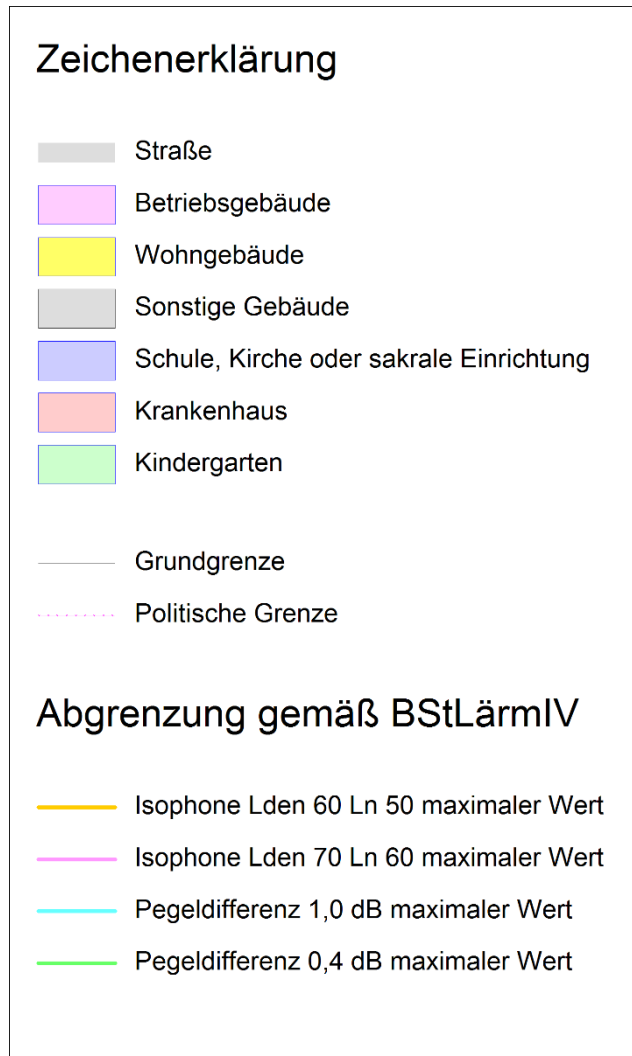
Zeichenerklärung

Straße

Betriebsgebäude

Wohngebäude

Sonstige Gebäude

Schule, Kirche oder sakrale Einrichtung

Krankenhaus

Kindergarten

Grundgrenze

Politische Grenze

Abgrenzung gemäß BStLärmIV

Isophone Lden 60 Ln 50 maximaler Wert

Isophone Lden 70 Ln 60 maximaler Wert

Pegeldifferenz 1,0 dB maximaler Wert

Pegeldifferenz 0,4 dB maximaler Wert